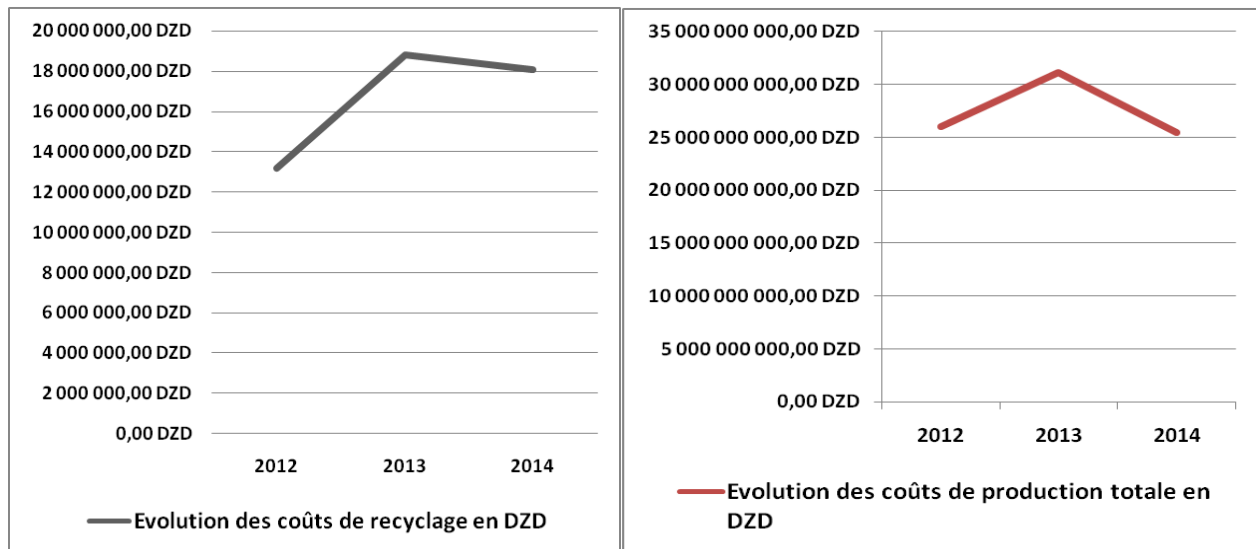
20 000 000,00 DZD
18 000 000,00 DZD
16 000 000,00 DZD
14 000 000,00 DZD
12 000 000,00 DZD
10 000 000,00 DZD
8 000 000,00 DZD
6 000 000,00 DZD
4 000 000,00 DZD
2 000 000,00 DZD
0,00 DZD

2012 2013 2014

Evolution des coûts de recyclage en DZD

35 000 000 000,00 DZD
30 000 000 000,00 DZD
25 000 000 000,00 DZD
20 000 000 000,00 DZD
15 000 000 000,00 DZD
10 000 000 000,00 DZD
5 000 000 000,00 DZD
0,00 DZD

2012 2013 2014

Evolution des coûts de production totale en DZD